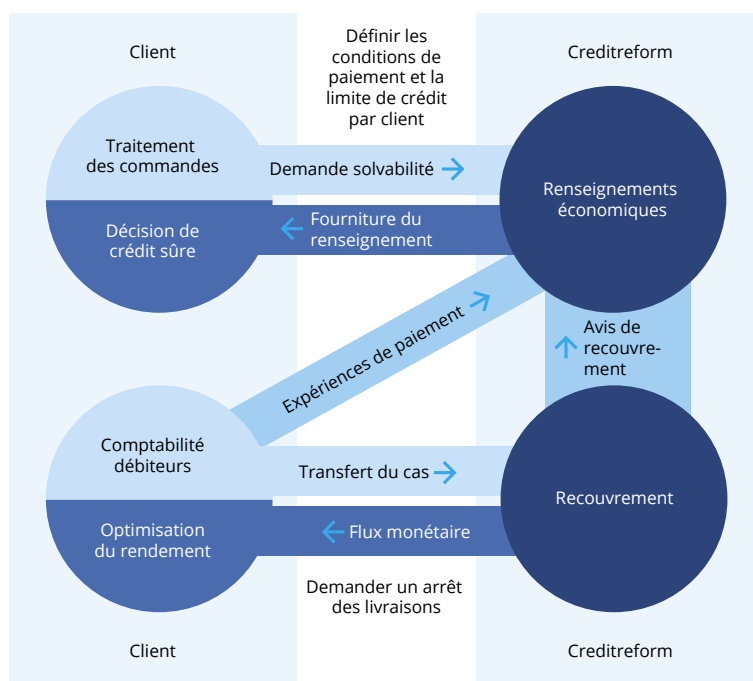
Client

Définir les conditions de paiement et la limite de crédit par client

Creditreform

Traitement des commandes

Demande solvabilité

Renseignements économiques

Décision de crédit sûre

Fourniture du renseignement

Expériences de paiement

Avis de recouvrement

Comptabilité débiteurs

Transfert du cas

Recouvrement

Optimisation du rendement

Flux monétaire

Demander un arrêt des livraisons

Client

Creditreform